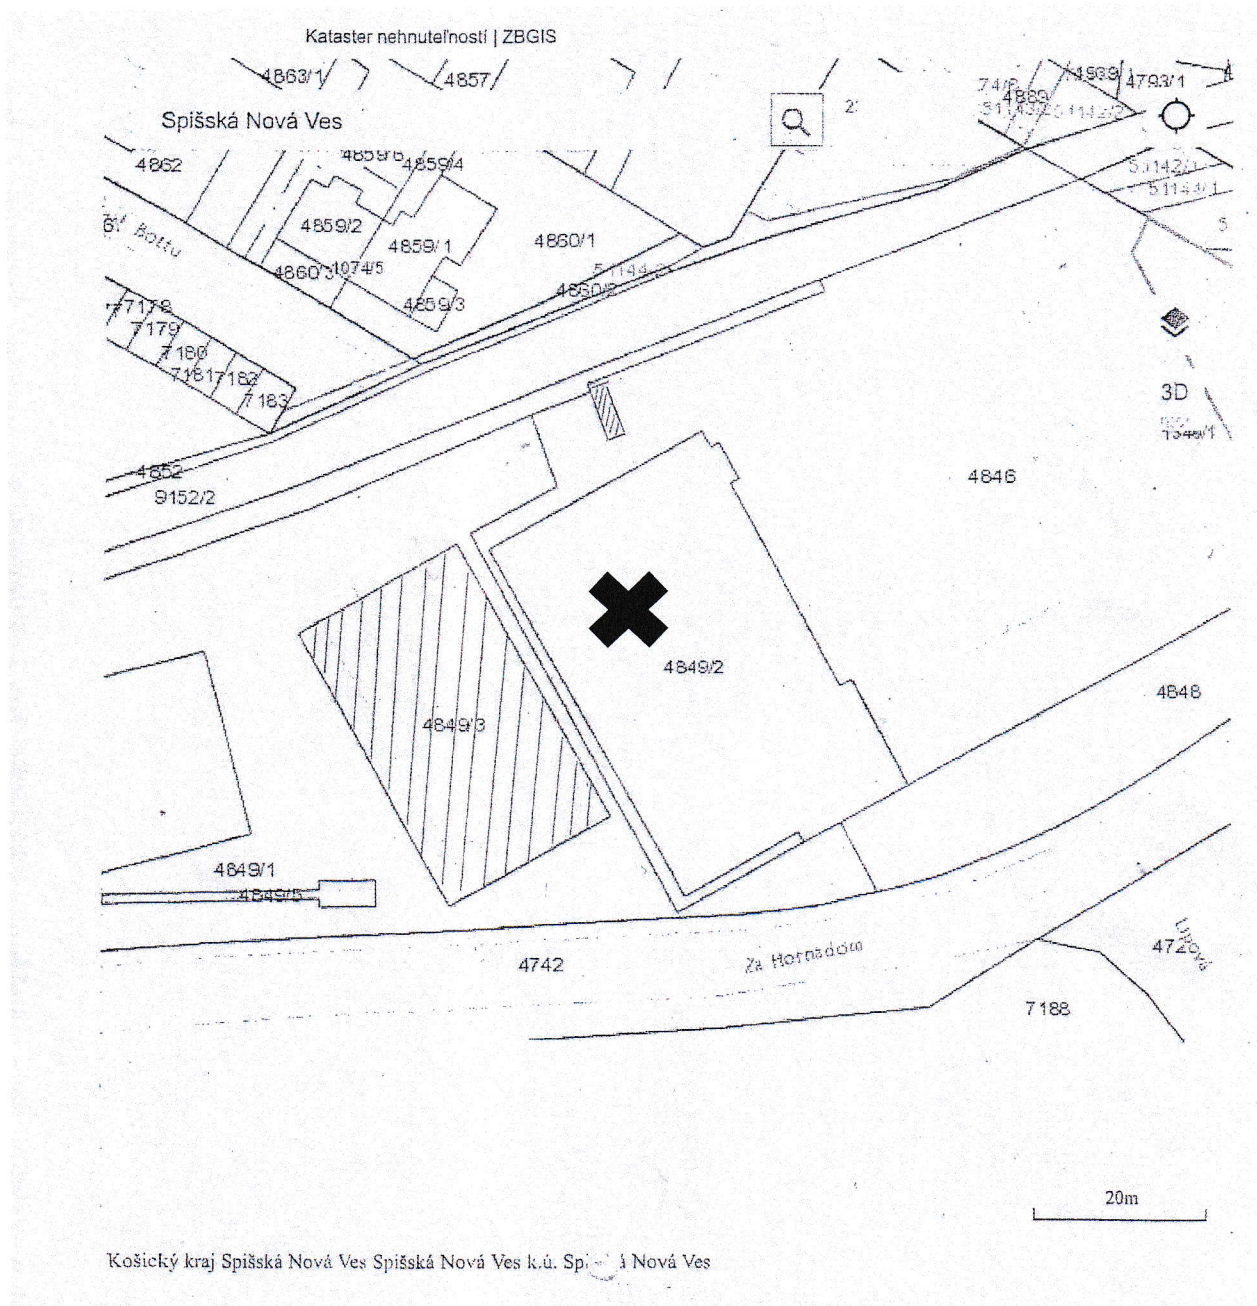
Kataster nehnuteľností | ZBGIS

Spišská Nová Ves

4863/1
4857
2:
74/8
4889
1989
4793/1
5114/3
5114/2
5114/2/1
5114/1
5
4862
4859/6
4859/4
Bottu
4859/2
4859/1
4860/1
4860/3
1074/5
5114/3
4860/2
4859/3
7178
7179
7180
7181
7182
7183
3D
1348/1
4852
9152/2
4846
4849/2
4848
4849/3
4849/1
4849/5
4742
Za Hornádom
4720
Lipová
7188

20m

Košický kraj Spišská Nová Ves Spišská Nová Ves k.ú. Spi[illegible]á Nová Ves